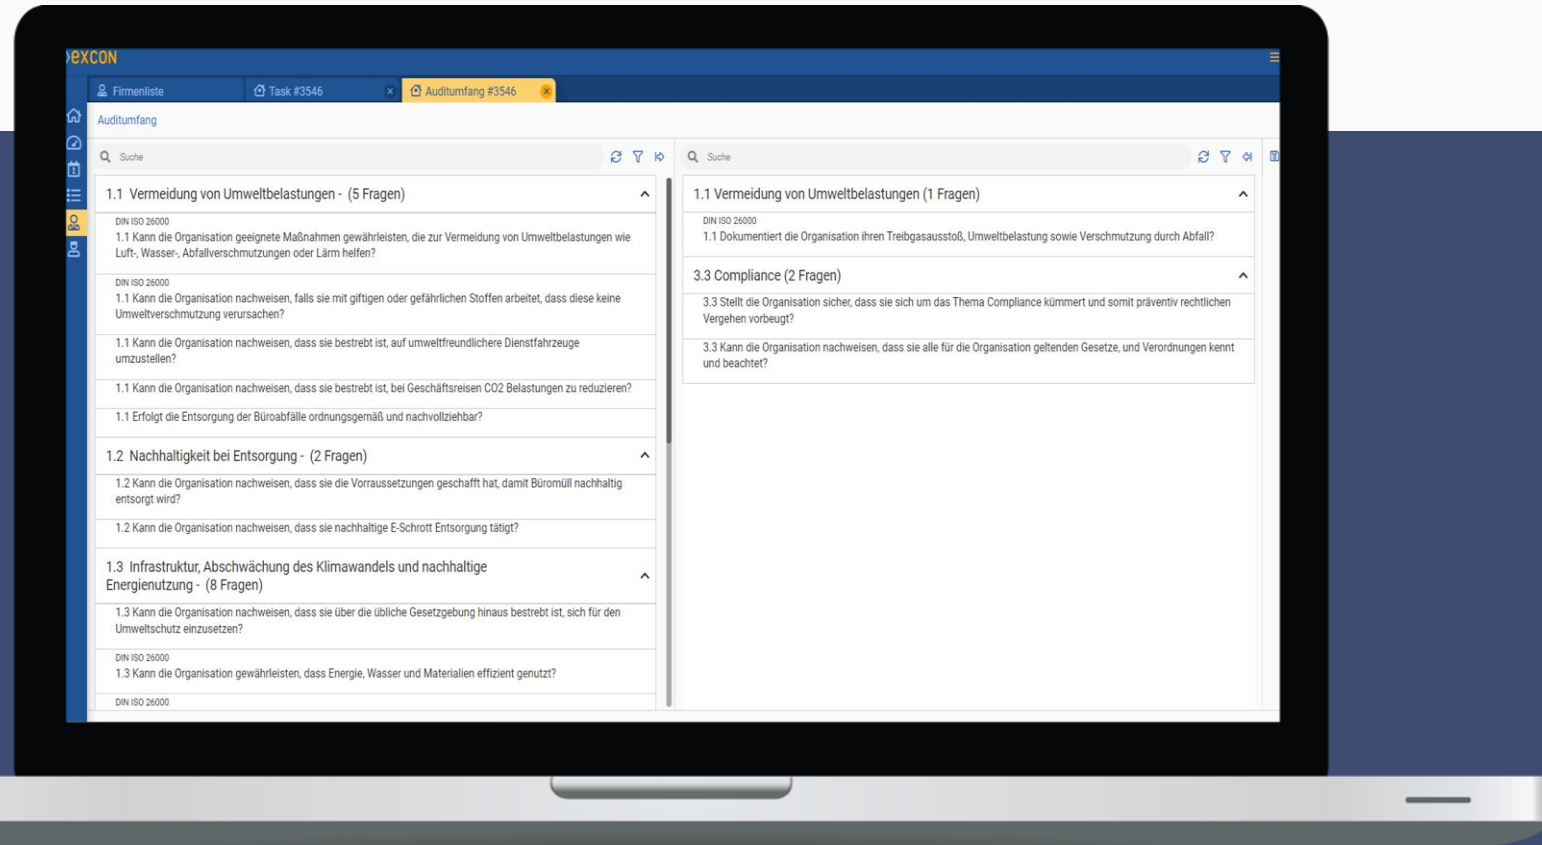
exCON

Firmenliste
Task #3546
Auditumfang #3546

Auditumfang

Suche

1.1 Vermeidung von Umweltbelastungen - (5 Fragen)

DIN ISO 26000
1.1 Kann die Organisation geeignete Maßnahmen gewährleisten, die zur Vermeidung von Umweltbelastungen wie Luft-, Wasser-, Abfallverschmutzungen oder Lärm helfen?

DIN ISO 26000
1.1 Kann die Organisation nachweisen, falls sie mit giftigen oder gefährlichen Stoffen arbeitet, dass diese keine Umweltverschmutzung verursachen?

1.1 Kann die Organisation nachweisen, dass sie bestrebt ist, auf umweltfreundlichere Dienstfahrzeuge umzustellen?

1.1 Kann die Organisation nachweisen, dass sie bestrebt ist, bei Geschäftsreisen CO2 Belastungen zu reduzieren?

1.1 Erfolgt die Entsorgung der Büroabfälle ordnungsgemäß und nachvollziehbar?

1.2 Nachhaltigkeit bei Entsorgung - (2 Fragen)

1.2 Kann die Organisation nachweisen, dass sie die Vorraussetzungen geschafft hat, damit Büromüll nachhaltig entsorgt wird?

1.2 Kann die Organisation nachweisen, dass sie nachhaltige E-Schrott Entsorgung tätigt?

1.3 Infrastruktur, Abschwächung des Klimawandels und nachhaltige Energienutzung - (8 Fragen)

1.3 Kann die Organisation nachweisen, dass sie über die übliche Gesetzgebung hinaus bestrebt ist, sich für den Umweltschutz einzusetzen?

DIN ISO 26000
1.3 Kann die Organisation gewährleisten, dass Energie, Wasser und Materialien effizient genutzt?

DIN ISO 26000

Suche

1.1 Vermeidung von Umweltbelastungen (1 Fragen)

DIN ISO 26000
1.1 Dokumentiert die Organisation ihren Treibgasausstoß, Umweltbelastung sowie Verschmutzung durch Abfall?

3.3 Compliance (2 Fragen)

3.3 Stellt die Organisation sicher, dass sie sich um das Thema Compliance kümmert und somit präventiv rechtlichen Vergehen vorbeugt?

3.3 Kann die Organisation nachweisen, dass sie alle für die Organisation geltenden Gesetze, und Verordnungen kennt und beachtet?